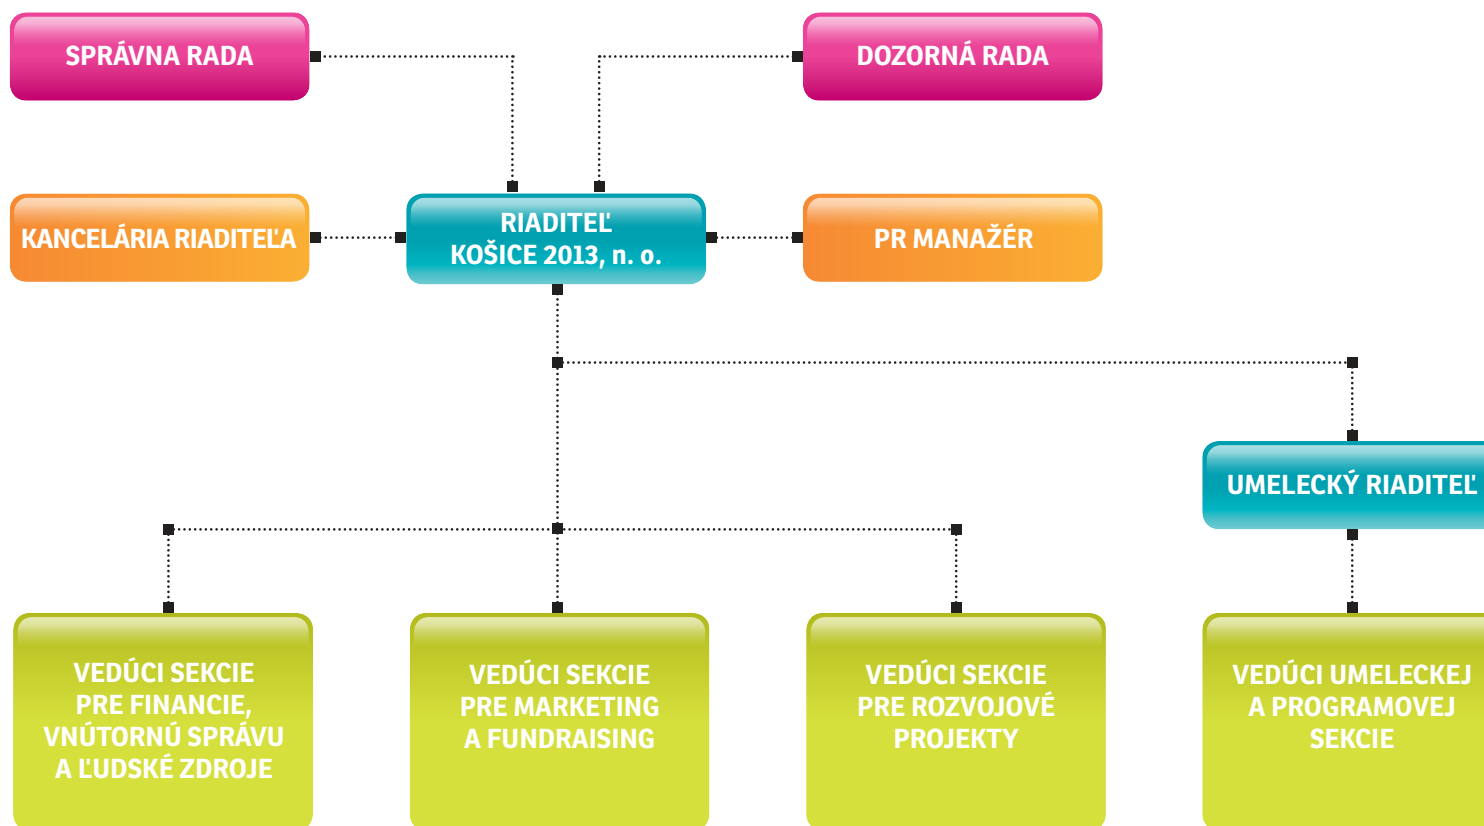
SPRÁVNA RADA

DOZORNÁ RADA

KANCELÁRIA RIADITEĽA

RIADITEĽ
KOŠICE 2013, n. o.

PR MANAŽÉR

UMELECKÝ RIADITEĽ

VEDÚCI SEKCIE
PRE FINANCIE,
VNÚTORNÚ SPRÁVU
A ĽUDSKÉ ZDROJE

VEDÚCI SEKCIE
PRE MARKETING
A FUNDRAISING

VEDÚCI SEKCIE
PRE ROZVOJOVÉ
PROJEKTY

VEDÚCI UMELECKEJ
A PROGRAMOVEJ
SEKCIE